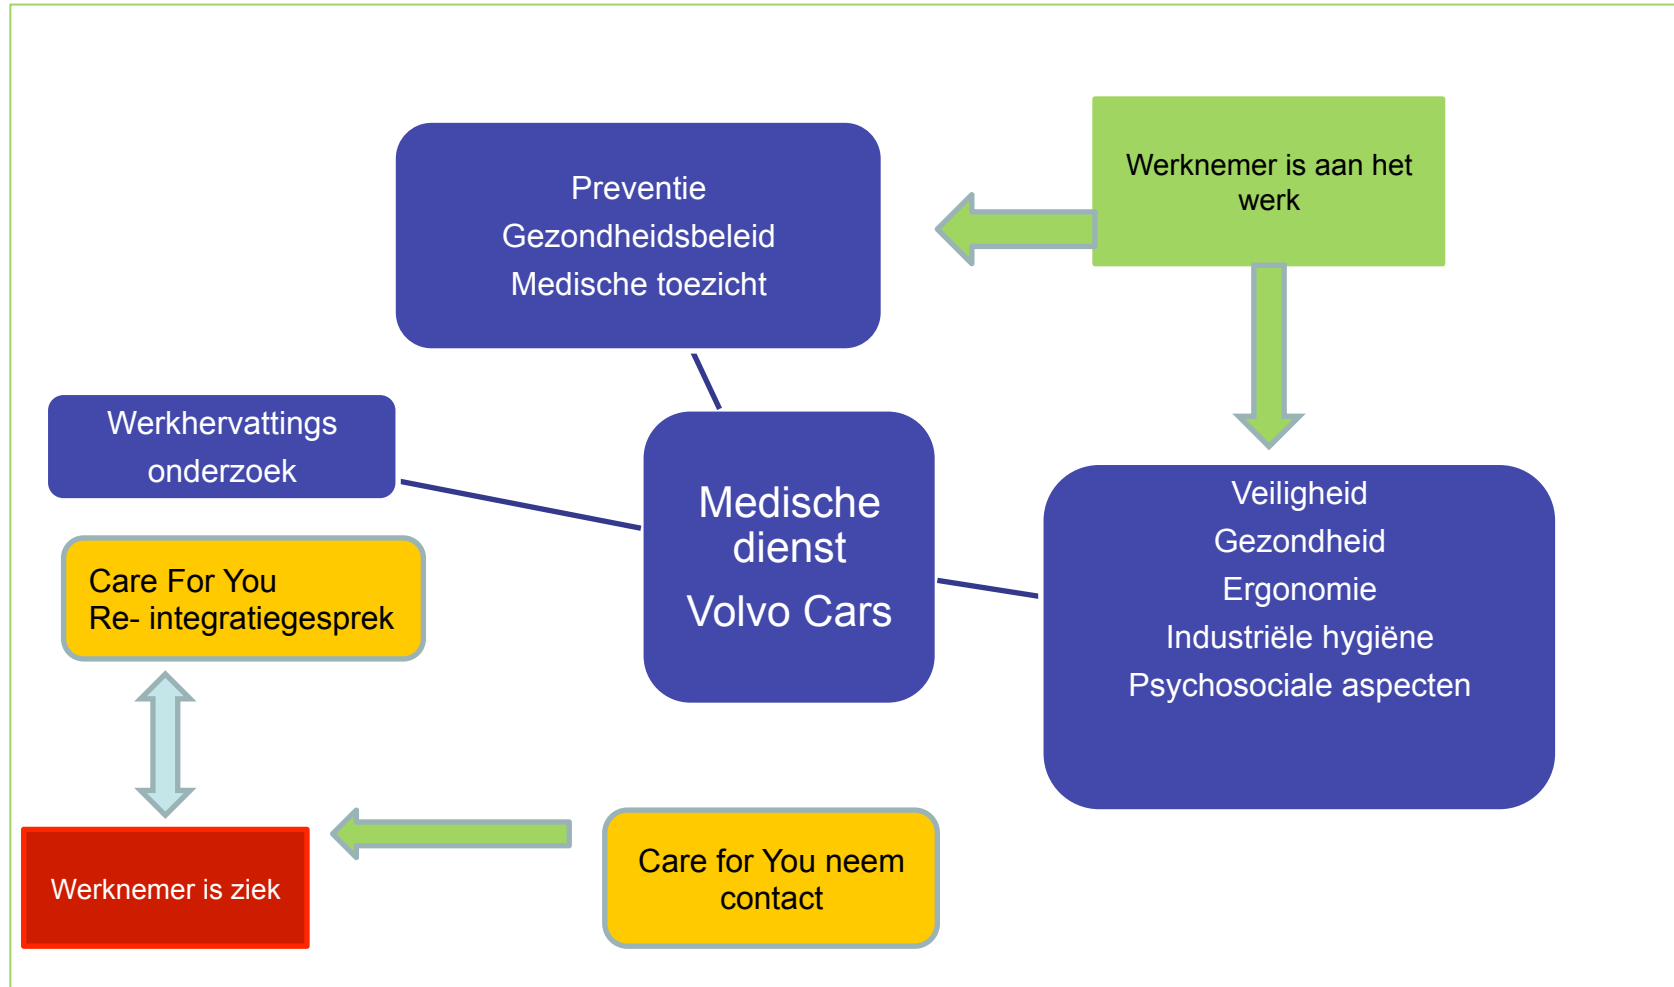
Preventie
Gezondheidsbeleid
Medische toezicht

Werknemer is aan het werk

Werkhervattings onderzoek

Medische dienst
Volvo Cars

Care For You
Re- integratiegesprek

Veiligheid
Gezondheid
Ergonomie
Industriële hygiëne
Psychosociale aspecten

Werknemer is ziek

Care for You neem contact